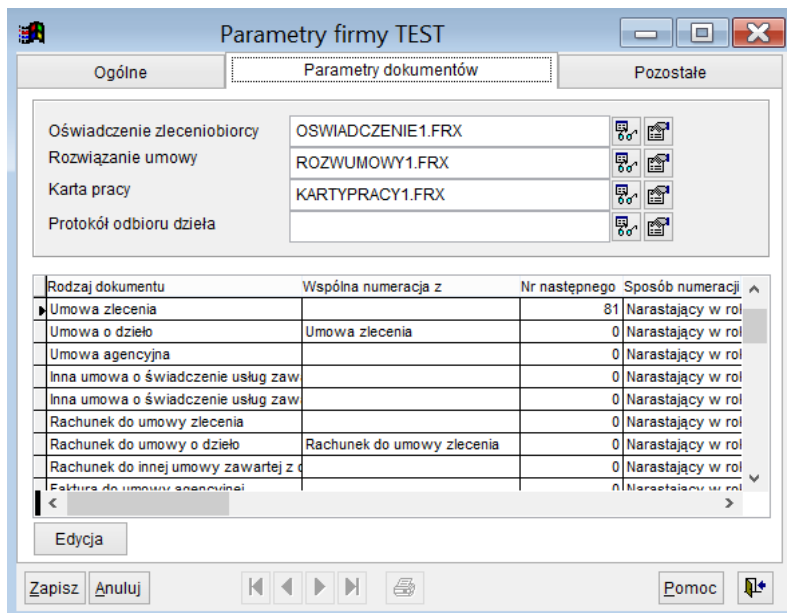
Parametry firmy TEST

Ogólne | Parametry dokumentów | Pozostałe

Oświadczenie zleceniobiorcy OSWIADCZENIE1.FRX
Rozwiązanie umowy ROZWUMOWY1.FRX
Karta pracy KARTYPRACY1.FRX
Protokół odbioru dzieła

| Rodzaj dokumentu | Wspólna numeracja z | Nr następnego | Sposób numeracji |
|---|---|---|---|
| Umowa zlecenia | | 81 | Narastający w rol |
| Umowa o dzieło | Umowa zlecenia | 0 | Narastający w rol |
| Umowa agencyjna | | 0 | Narastający w rol |
| Inna umowa o świadczenie usług zaw | | 0 | Narastający w rol |
| Inna umowa o świadczenie usług zaw | | 0 | Narastający w rol |
| Rachunek do umowy zlecenia | | 0 | Narastający w rol |
| Rachunek do umowy o dzieło | Rachunek do umowy zlecenia | 0 | Narastający w rol |
| Rachunek do innej umowy zawartej z c | | 0 | Narastający w rol |
| Faktura do umowy agencyjnej | | 0 | Narastający w rol |

Edycja

Zapisz Anuluj Pomoc